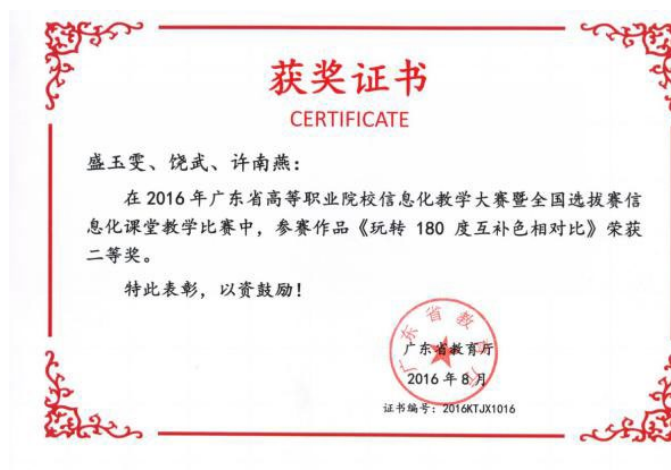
获奖证书
CERTIFICATE

盛玉雯、饶武、许南燕：

在 2016 年广东省高等职业院校信息化教学大赛暨全国选拔赛信息化课堂教学比赛中，参赛作品《玩转 180 度互补色相对比》荣获二等奖。

特此表彰，以资鼓励！

广东省教育厅

广东省教育厅
2016 年 8 月

证书编号：2016KTJX1016